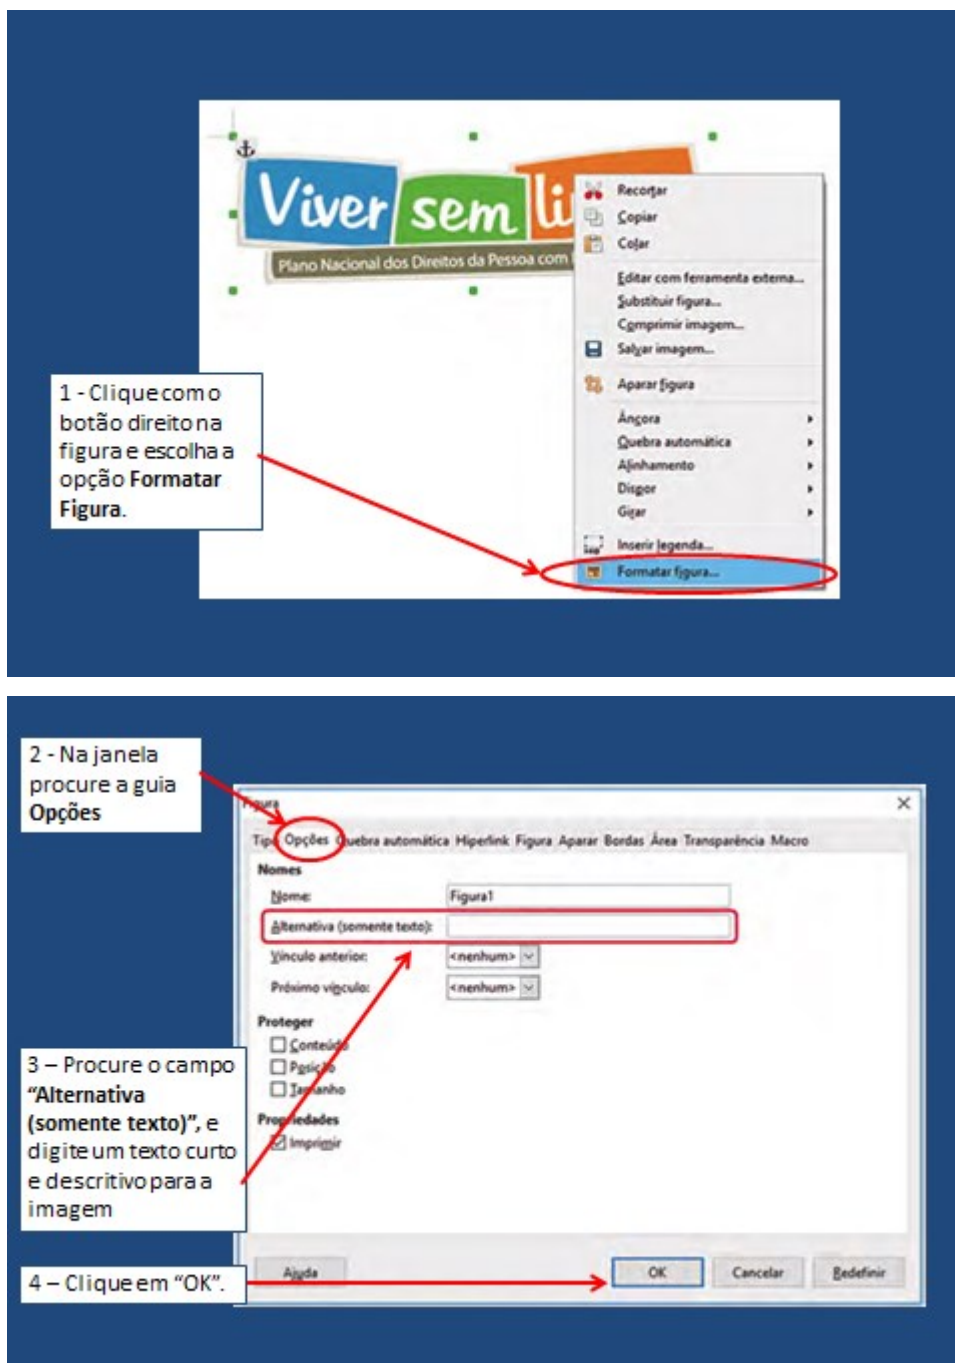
Viver sem li

Plano Nacional dos Direitos da Pessoa com

Recortar
Copiar
Colar
Editar com ferramenta externa...
Substituir figura...
Comprimir imagem...
Salvar imagem...
Aparar figura
Âncora
Quebra automática
Alinhamento
Dispor
Girar
Inserir legenda...
Formatar figura...

1 - Clique com o botão direito na figura e escolha a opção **Formatar Figura**.

2 - Na janela procure a guia **Opções**

Figura
Tipo Opções Quebra automática Hiperlink Figura Aparar Bordas Área Transparência Macro
Nomes
Nome: Figura1
Alternativa (somente texto):
Vínculo anterior: <nenhum>
Próximo vínculo: <nenhum>
Proteger
Conteúdo
Posição
Tamanho
Propriedades
Imprimir
Ajuda
OK
Cancelar
Redefinir

3 – Procure o campo **"Alternativa (somente texto)"**, e digite um texto curto e descritivo para a imagem

4 – Clique em "OK".